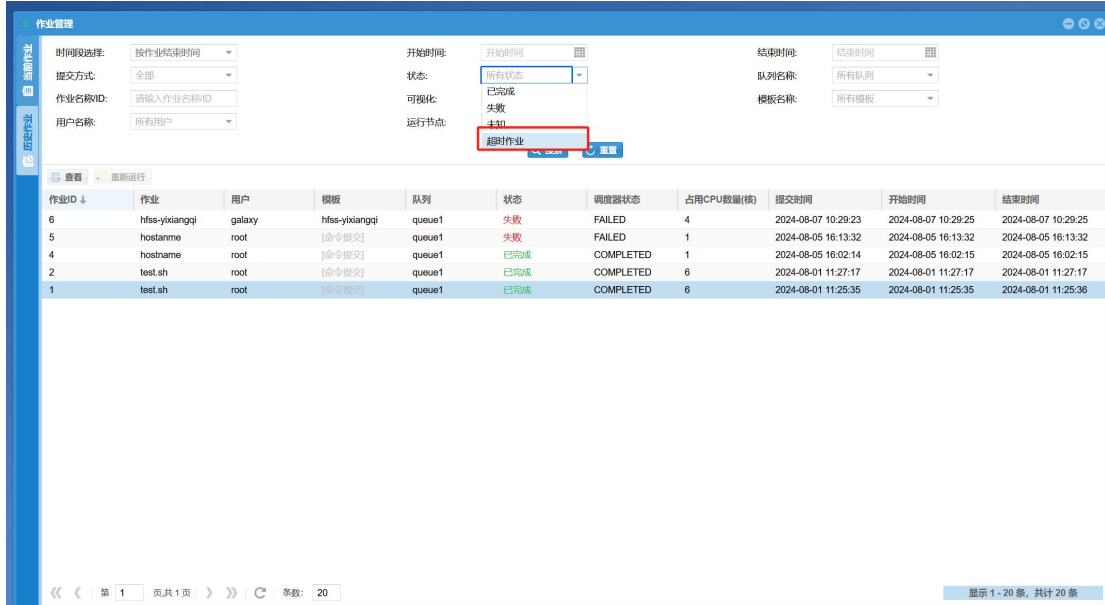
作业管理

当前作业
历史作业

时间段选择: 按作业结束时间
开始时间: 开始时间
结束时间: 结束时间
提交方式: 全部
状态: 所有状态
队列名称: 所有队列
作业名称ID: 请输入作业名称ID
可视化:
模板名称: 所有模板
用户名称: 所有用户
运行节点:

已完成
失败
未知
超时作业

搜索
重置

查看
重新运行

| 作业ID | 作业 | 用户 | 模板 | 队列 | 状态 | 调度器状态 | 占用CPU数量(核) | 提交时间 | 开始时间 | 结束时间 |
|---|---|---|---|---|---|---|---|---|---|---|
| 6 | hfss-yixiangqi | galaxy | hfss-yixiangqi | queue1 | 失败 | FAILED | 4 | 2024-08-07 10:29:23 | 2024-08-07 10:29:25 | 2024-08-07 10:29:25 |
| 5 | hostanme | root | [命令提交] | queue1 | 失败 | FAILED | 1 | 2024-08-05 16:13:32 | 2024-08-05 16:13:32 | 2024-08-05 16:13:32 |
| 4 | hostname | root | [命令提交] | queue1 | 已完成 | COMPLETED | 1 | 2024-08-05 16:02:14 | 2024-08-05 16:02:15 | 2024-08-05 16:02:15 |
| 2 | test.sh | root | [命令提交] | queue1 | 已完成 | COMPLETED | 6 | 2024-08-01 11:27:17 | 2024-08-01 11:27:17 | 2024-08-01 11:27:17 |
| 1 | test.sh | root | [命令提交] | queue1 | 已完成 | COMPLETED | 6 | 2024-08-01 11:25:35 | 2024-08-01 11:25:35 | 2024-08-01 11:25:36 |

第 1 页,共1页 条数: 20
显示 1 - 20 条, 共计 20 条